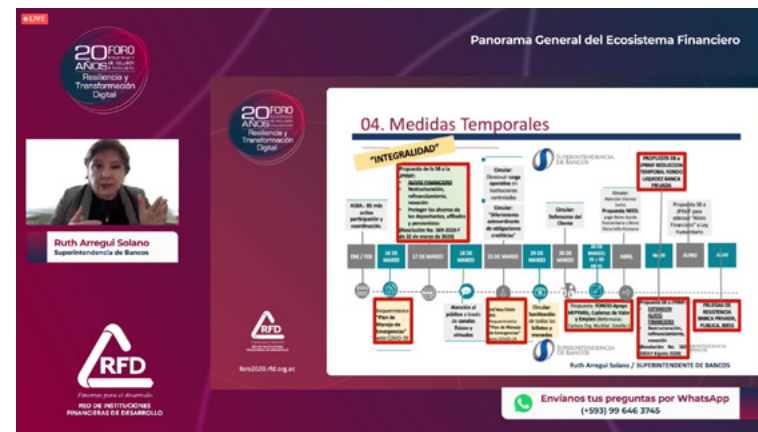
LIVE

20 AÑOS FORO
Resiliencia y Transformación Digital

Panorama General del Ecosistema Financiero

Ruth Arregui Solano
Superintendencia de Bancos

RFD
Finanzas para el desarrollo
RED DE INSTITUCIONES FINANCIERAS DE DESARROLLO

20 AÑOS FORO
Resiliencia y Transformación Digital

04. Medidas Temporales

"INTEGRALIDAD"

SUPERINTENDENCIA DE BANCOS

ASBA – 86 mil activa participación y coordinación.

Propuesta de la SB a la JPRMF: ALIVIO FINANCIERO Reestructuración, refinanciamiento, novación. Proteger los ahorros de los depositantes, afiliados y pensionistas (Resolución No. 569-2020-F de 22 de marzo de 2020)

Circular: Disminuir carga operativa en instituciones controladas

Circular: "Diferimiento extraordinario de obligaciones crediticias"

Circular: Defensores del Cliente

Circular: Atención Viernes Santo. Propuesta MEF: Lago Renovación... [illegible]

Propuesta SB a JPRMF REDUCCIÓN TEMPORAL FONDO LIQUIDEZ BANCA PRIVADA

Propuesta SB a JPRMF para adecuar "Alivio Financiero" a Ley Humanitaria

ENE / FEB | 16 DE MARZO | 17 DE MARZO | 18 DE MARZO | 22 DE MARZO | 24 DE MARZO | 26 DE MARZO | 28 DE MARZO 31 DE MARZO | ABRIL | MAYO | JUNIO | JULIO

Requerimiento "Plan de Manejo de Emergencia" ante COVID-19

Atención al público a través de canales físicos y virtuales

Seguimiento Requerimiento "Plan de Manejo de Emergencia" ante COVID-19

Circular: Sanitización de todos los billetes y monedas

Propuesta: FONDO Apoyo MIPYMES, Cadenas de Valor y Empleo (Reformas Cartera Org. Multilat. Crédito...)

Propuesta SB a JPRMF EXTENSIÓN ALIVIO FINANCIERO Reestructuración, refinanciamiento, novación (Resolución No. 582-2020-F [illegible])

PRUEBAS DE RESISTENCIA BANCA PRIVADA, PÚBLICA, BIESS

SUPERINTENDENCIA DE BANCOS

Ruth Arregui Solano / SUPERINTENDENTE DE BANCOS

RFD

foro2020.rfd.org.ec

Envíanos tus preguntas por WhatsApp
(+593) 99 646 3745